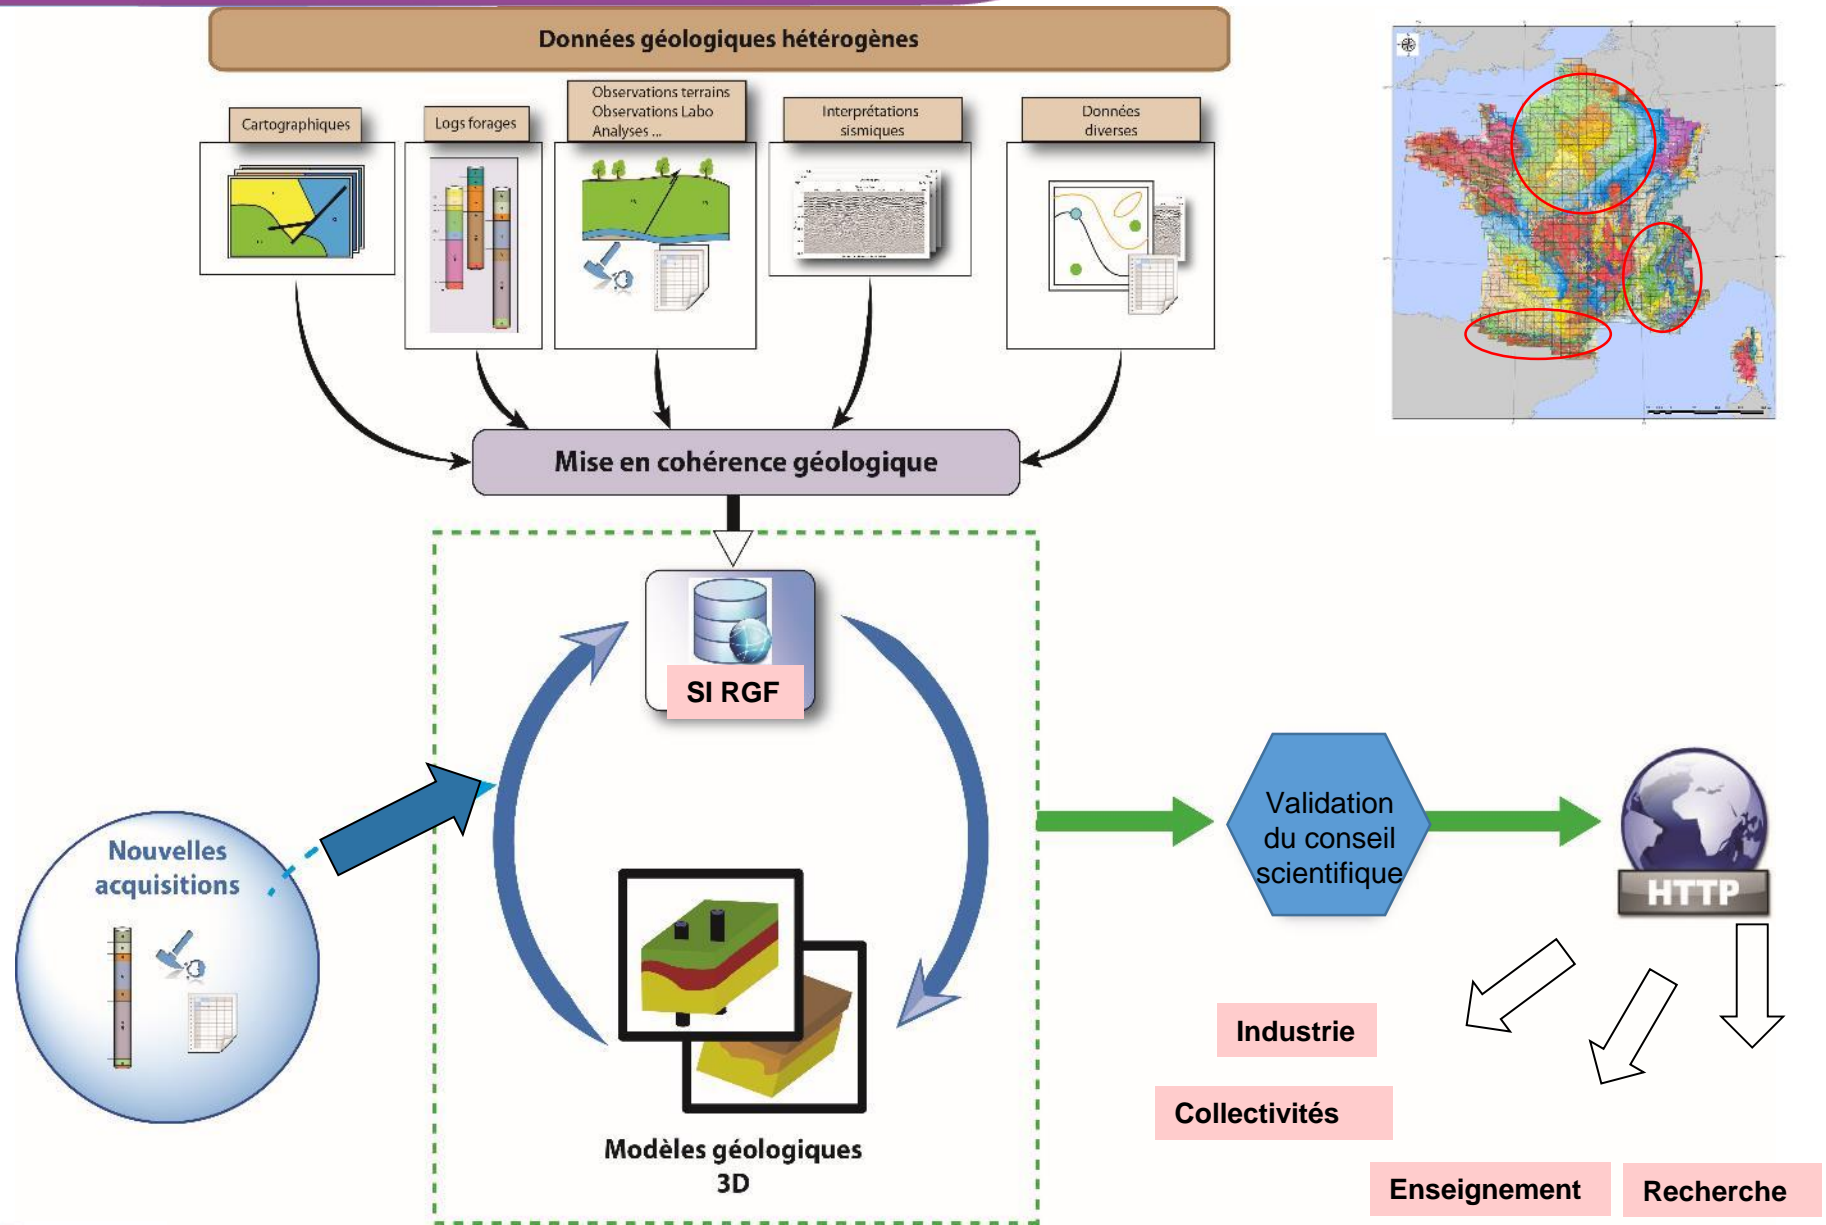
Données géologiques hétérogènes

Cartographiques

Logs forages

Observations terrains
Observations Labo
Analyses ...

Interprétations sismiques

Données diverses

Mise en cohérence géologique

SI RGF

Nouvelles acquisitions

Modèles géologiques 3D

Validation du conseil scientifique

HTTP

Industrie

Collectivités

Enseignement

Recherche